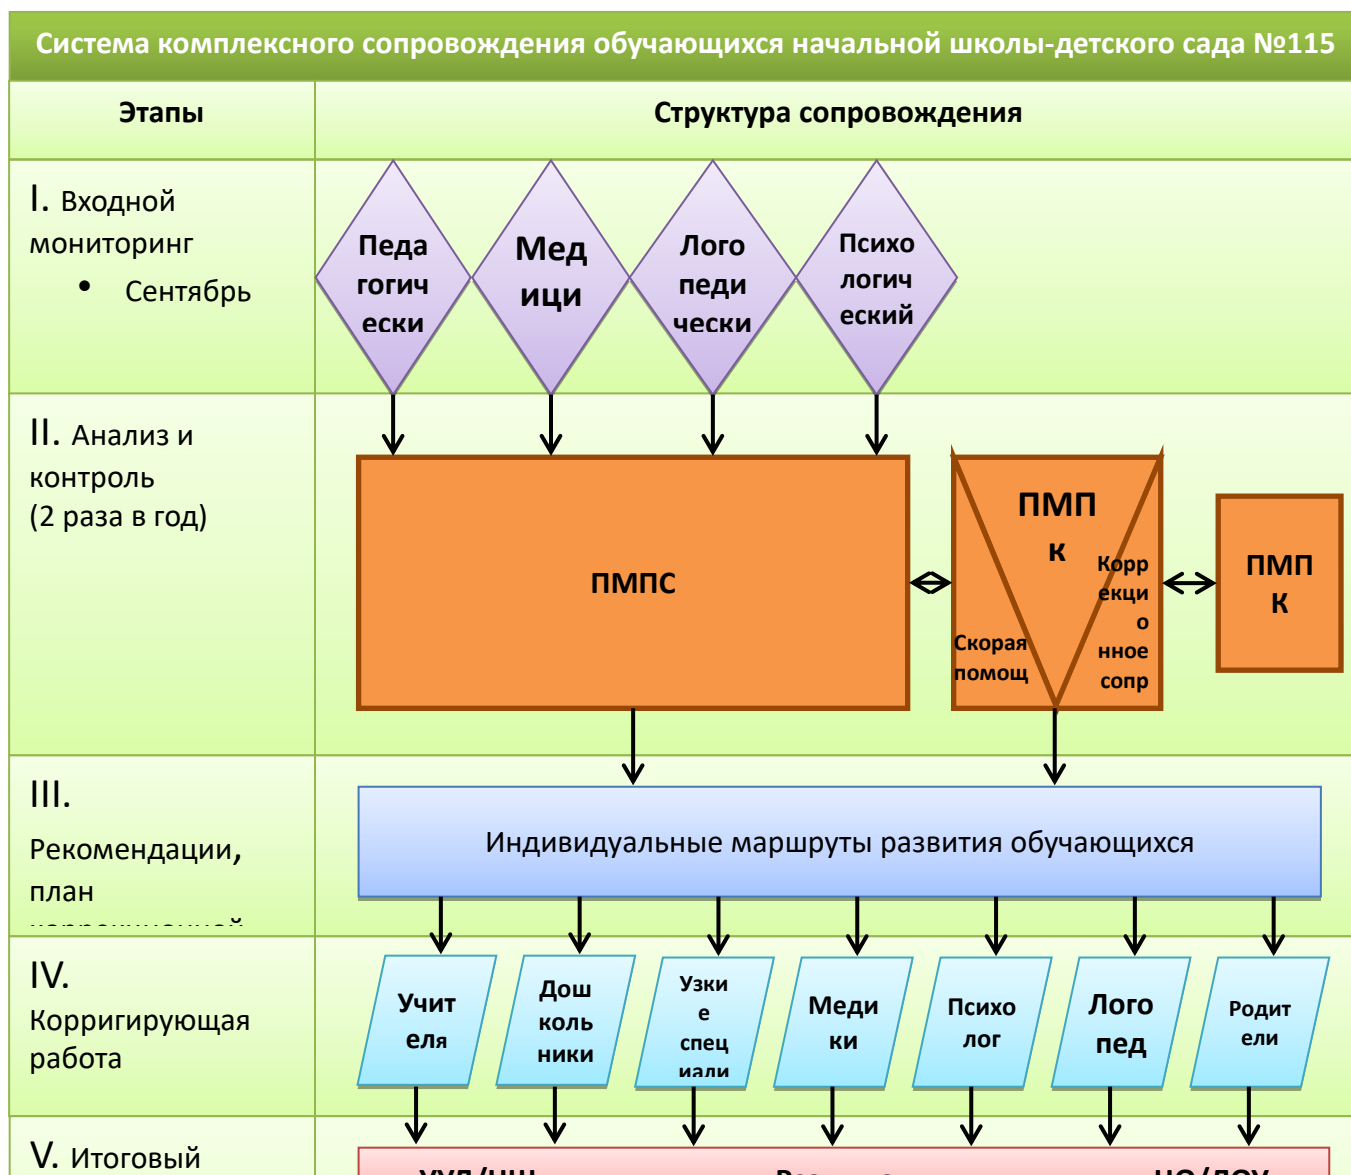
Система комплексного сопровождения обучающихся начальной школы-детского сада №115

| Этапы | Структура сопровождения |
|---|---|
| I. Входной мониторинг • Сентябрь | Педа гогич ески; Мед ици; Лого педи чески; Психо логич еский |
| II. Анализ и контроль (2 раза в год) | ПМПС; ПМП К; Скорая помощ; Корр екци о нное сопр; ПМП К |
| III. Рекомендации, план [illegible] | Индивидуальные маршруты развития обучающихся |
| IV. Корригирующая работа | Учит еля; Дош коль ники; Узки е спец иали; Меди ки; Психо лог; Лого пед; Родит ели |
| V. Итоговый | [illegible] |